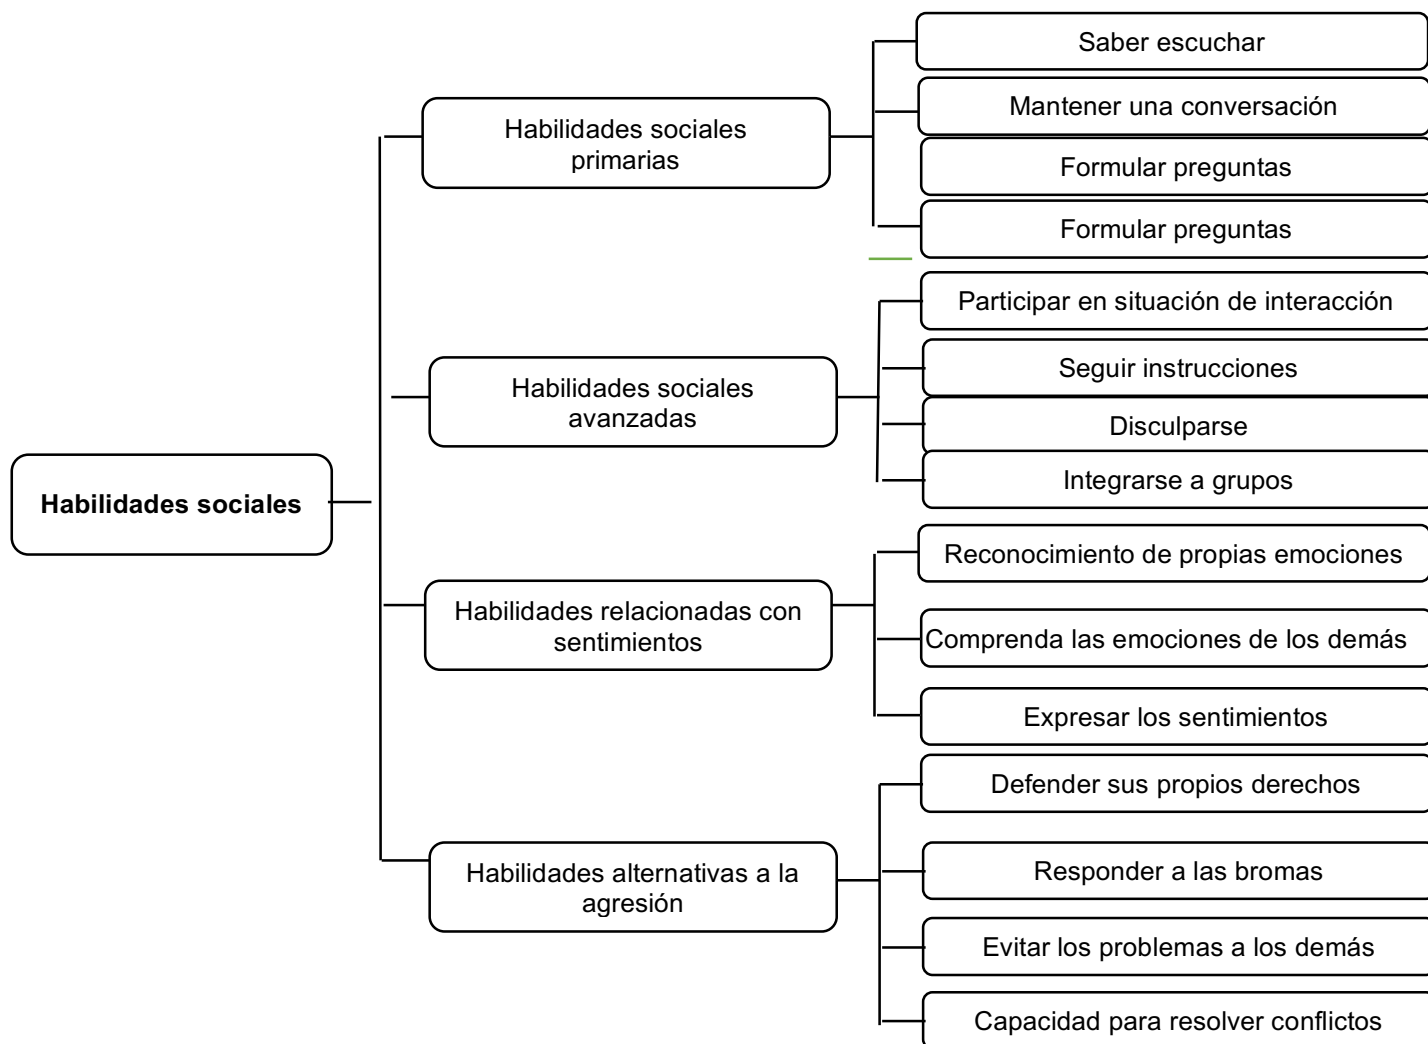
**Habilidades sociales**

Habilidades sociales primarias

Saber escuchar

Mantener una conversación

Formular preguntas

Formular preguntas

Habilidades sociales avanzadas

Participar en situación de interacción

Seguir instrucciones

Disculparse

Integrarse a grupos

Habilidades relacionadas con sentimientos

Reconocimiento de propias emociones

Comprenda las emociones de los demás

Expresar los sentimientos

Habilidades alternativas a la agresión

Defender sus propios derechos

Responder a las bromas

Evitar los problemas a los demás

Capacidad para resolver conflictos